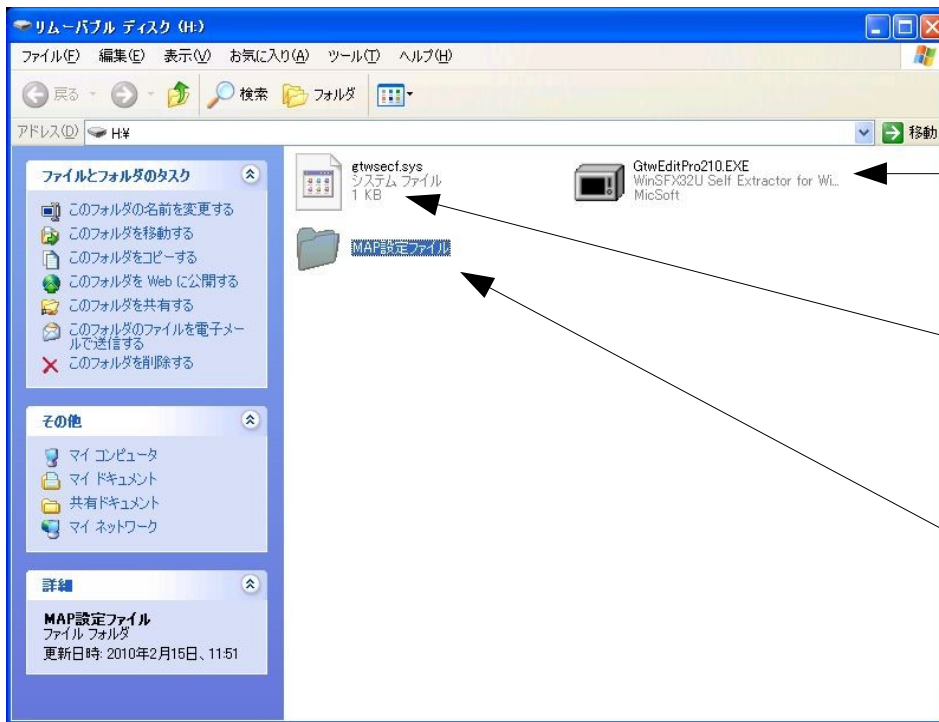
リムーバブル ディスク (H:)

ファイル(F) 編集(E) 表示(V) お気に入り(A) ツール(T) ヘルプ(H)

戻る 検索 フォルダ

アドレス(D) H:¥ 移動

ファイルとフォルダのタスク

このフォルダの名前を変更する
このフォルダを移動する
このフォルダをコピーする
このフォルダを Web に公開する
このフォルダを共有する
このフォルダのファイルを電子メールで送信する
このフォルダを削除する

その他

マイ コンピュータ
マイ ドキュメント
共有ドキュメント
マイ ネットワーク

詳細

MAP設定ファイル
ファイル フォルダ
更新日時: 2010年2月15日、11:51

gtwsecf.sys
システム ファイル
1 KB

GtwEditPro210.EXE
WinSFX32U Self Extractor for Wi...
MicSoft

MAP設定ファイル